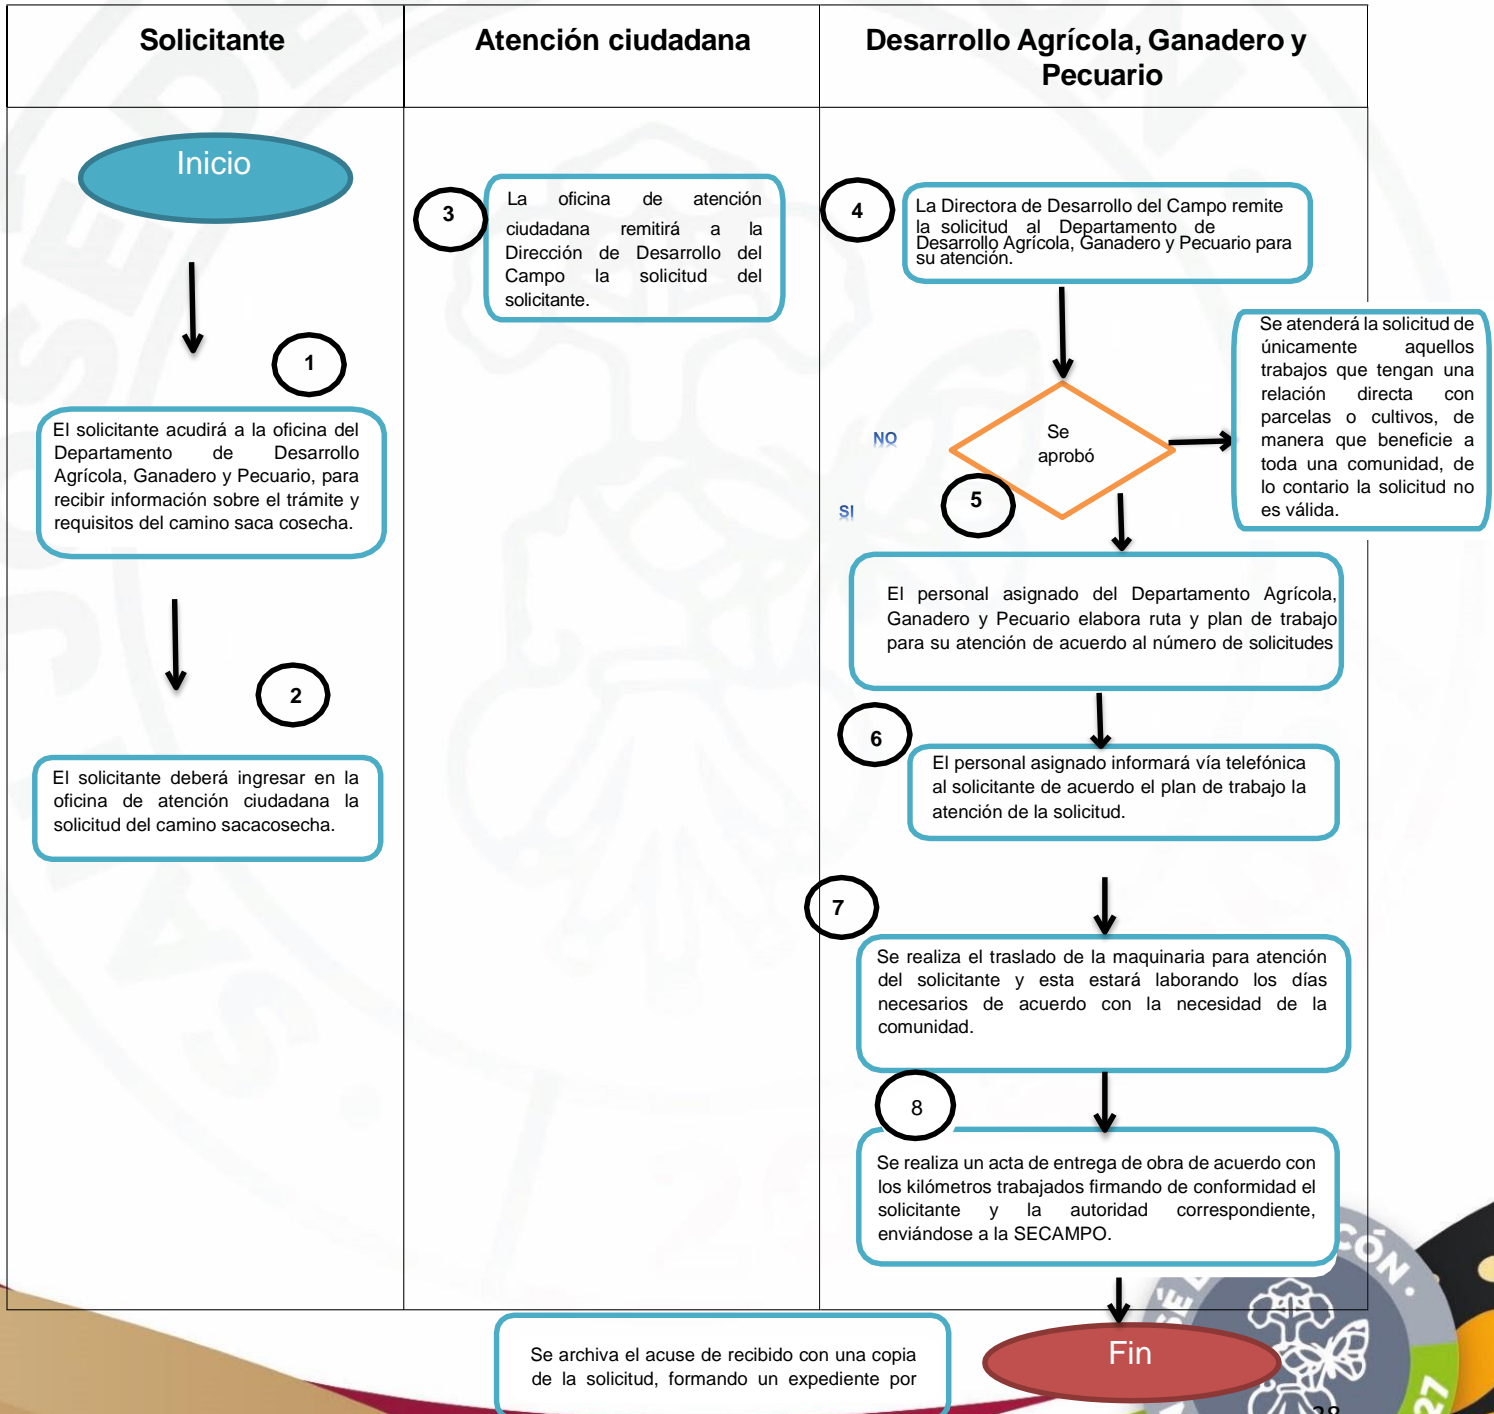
| Solicitante | Atención ciudadana | Desarrollo Agrícola, Ganadero y Pecuario |
|---|---|---|

Inicio

1

El solicitante acudirá a la oficina del Departamento de Desarrollo Agrícola, Ganadero y Pecuario, para recibir información sobre el trámite y requisitos del camino saca cosecha.

2

El solicitante deberá ingresar en la oficina de atención ciudadana la solicitud del camino sacacosecha.

3

La oficina de atención ciudadana remitirá a la Dirección de Desarrollo del Campo la solicitud del solicitante.

4

La Directora de Desarrollo del Campo remite la solicitud al Departamento de Desarrollo Agrícola, Ganadero y Pecuario para su atención.

NO

Se aprobó

Se atenderá la solicitud de únicamente aquellos trabajos que tengan una relación directa con parcelas o cultivos, de manera que beneficie a toda una comunidad, de lo contario la solicitud no es válida.

SI

5

El personal asignado del Departamento Agrícola, Ganadero y Pecuario elabora ruta y plan de trabajo para su atención de acuerdo al número de solicitudes

6

El personal asignado informará vía telefónica al solicitante de acuerdo el plan de trabajo la atención de la solicitud.

7

Se realiza el traslado de la maquinaria para atención del solicitante y esta estará laborando los días necesarios de acuerdo con la necesidad de la comunidad.

8

Se realiza un acta de entrega de obra de acuerdo con los kilómetros trabajados firmando de conformidad el solicitante y la autoridad correspondiente, enviándose a la SECAMPO.

Se archiva el acuse de recibido con una copia de la solicitud, formando un expediente por

Fin

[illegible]